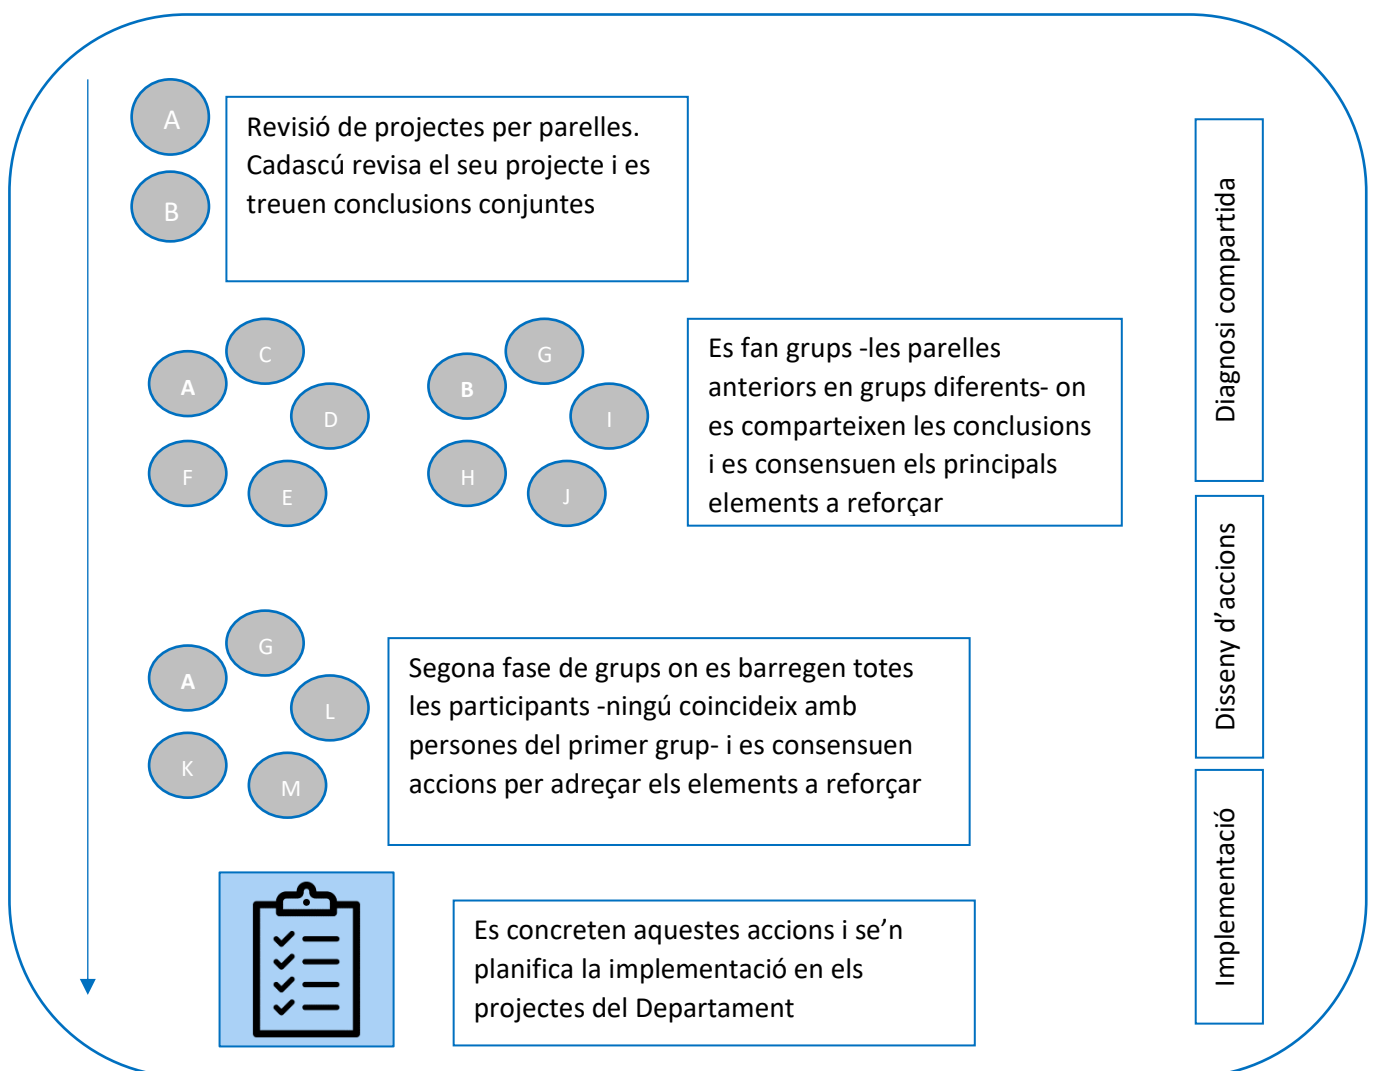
A

B

Revisió de projectes per parelles. Cadascú revisa el seu projecte i es treuen conclusions conjuntes

A
C
D
F
E

B
G
I
H
J

Es fan grups -les parelles anteriors en grups diferents- on es comparteixen les conclusions i es consensuen els principals elements a reforçar

A
G
L
K
M

Segona fase de grups on es barregen totes les participants -ningú coincideix amb persones del primer grup- i es consensuen accions per adreçar els elements a reforçar

Es concreten aquestes accions i se’n planifica la implementació en els projectes del Departament

Diagnosi compartida

Disseny d’accions

Implementació